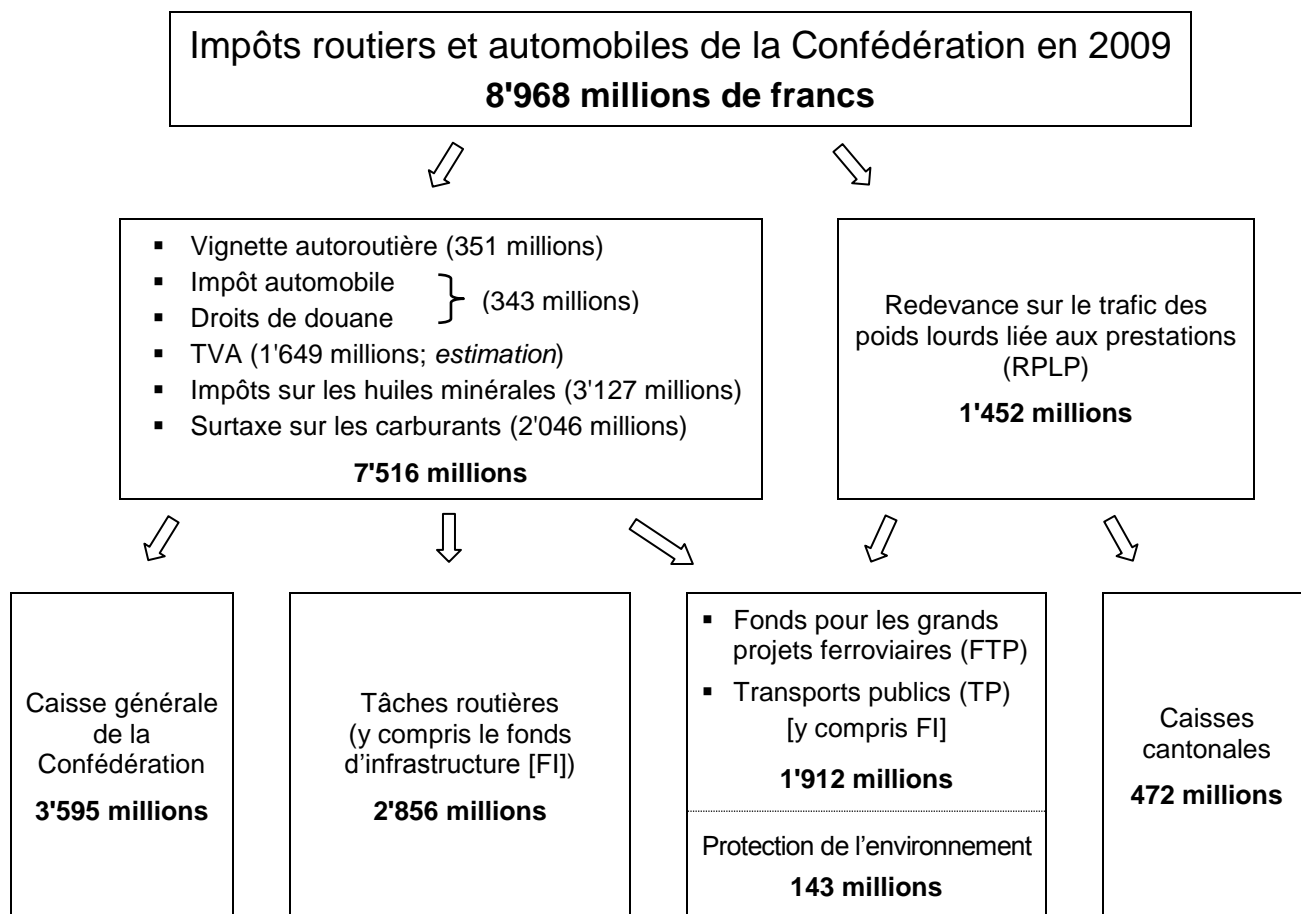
Impôts routiers et automobiles de la Confédération en 2009
**8'968 millions de francs**

- Vignette autoroutière (351 millions)
- Impôt automobile
- Droits de douane
(343 millions)
- TVA (1'649 millions; *estimation*)
- Impôts sur les huiles minérales (3'127 millions)
- Surtaxe sur les carburants (2'046 millions)

**7'516 millions**

Redevance sur le trafic des poids lourds liée aux prestations (RPLP)

**1'452 millions**

Caisse générale de la Confédération

**3'595 millions**

Tâches routières (y compris le fonds d'infrastructure [FI])

**2'856 millions**

- Fonds pour les grands projets ferroviaires (FTP)
- Transports publics (TP) [y compris FI]

**1'912 millions**

Protection de l'environnement

**143 millions**

Caisses cantonales

**472 millions**